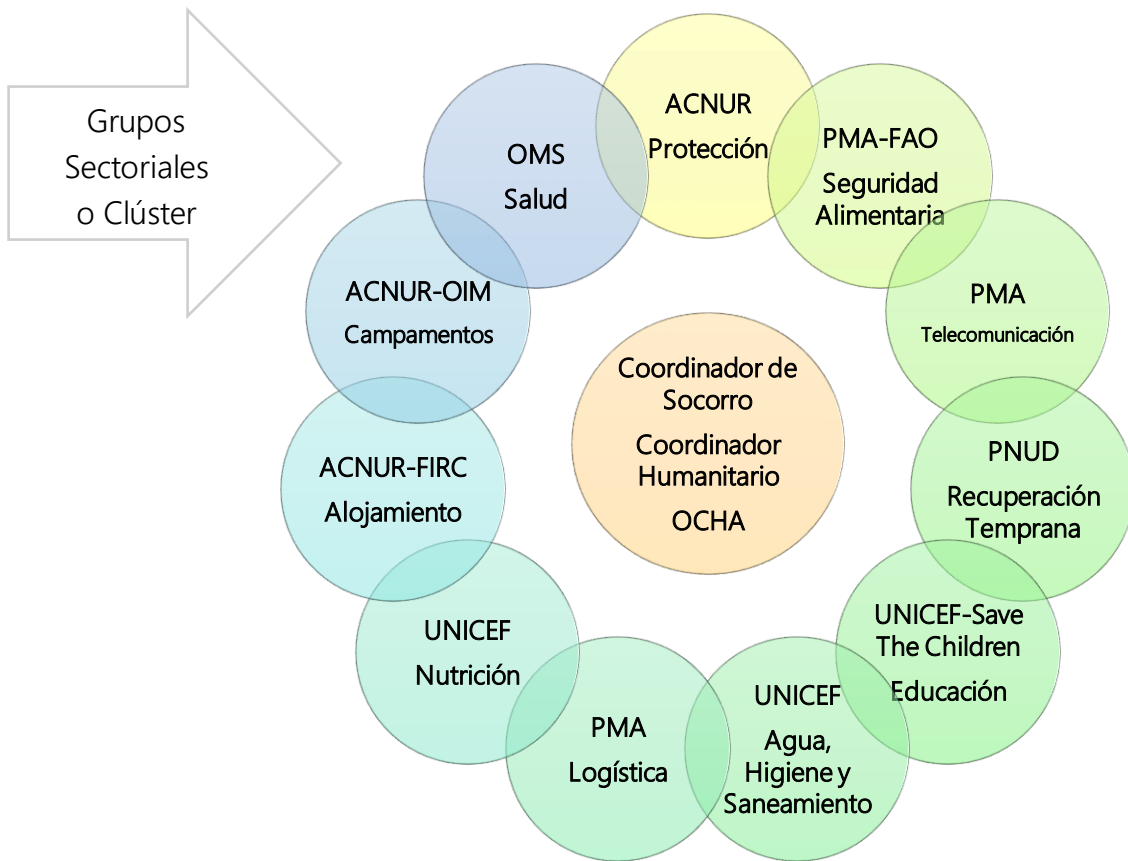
Grupos Sectoriales o Clúster

ACNUR
Protección

PMA-FAO
Seguridad Alimentaria

PMA
Telecomunicación

PNUD
Recuperación Temprana

UNICEF-Save The Children
Educación

UNICEF
Agua, Higiene y Saneamiento

PMA
Logística

UNICEF
Nutrición

ACNUR-FIRC
Alojamiento

ACNUR-OIM
Campamentos

OMS
Salud

Coordinador de Socorro
Coordinador Humanitario
OCHA